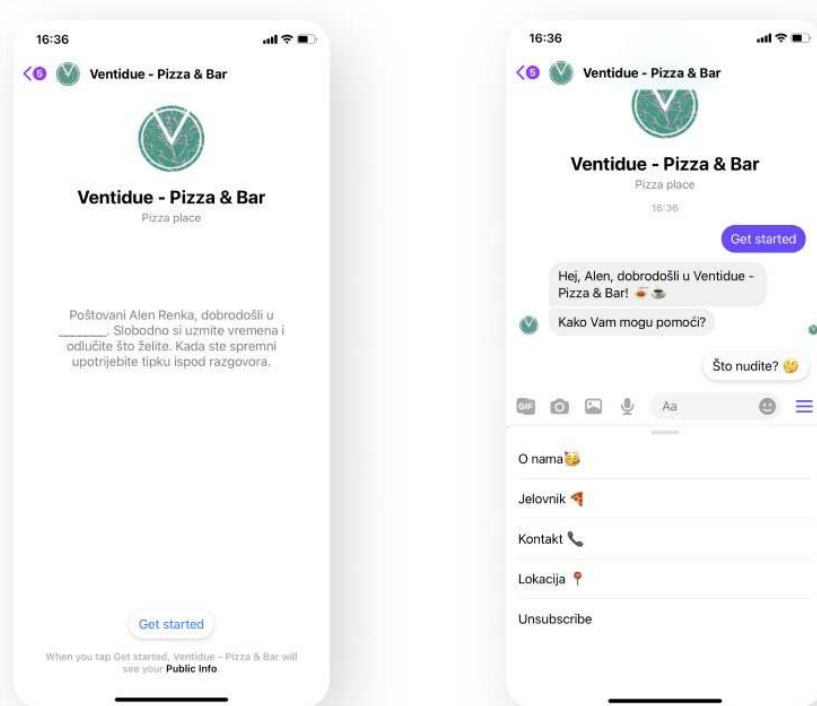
16:36

5

Ventidue - Pizza & Bar

Ventidue - Pizza & Bar

Pizza place

Poštovani Alen Renka, dobrodošli u _______. Slobodno si uzmite vremena i odlučite što želite. Kada ste spremni upotrijebite tipku ispod razgovora.

Get started

When you tap Get started, Ventidue - Pizza & Bar will see your Public Info.

16:36

5

Ventidue - Pizza & Bar

Ventidue - Pizza & Bar

Pizza place

16:36

Get started

Hej, Alen, dobrodošli u Ventidue - Pizza & Bar! 🍝☕

Kako Vam mogu pomoći?

Što nudite? 🤔

GIF

Aa

O nama🥳

Jelovnik 🍕

Kontakt 📞

Lokacija 📍

Unsubscribe